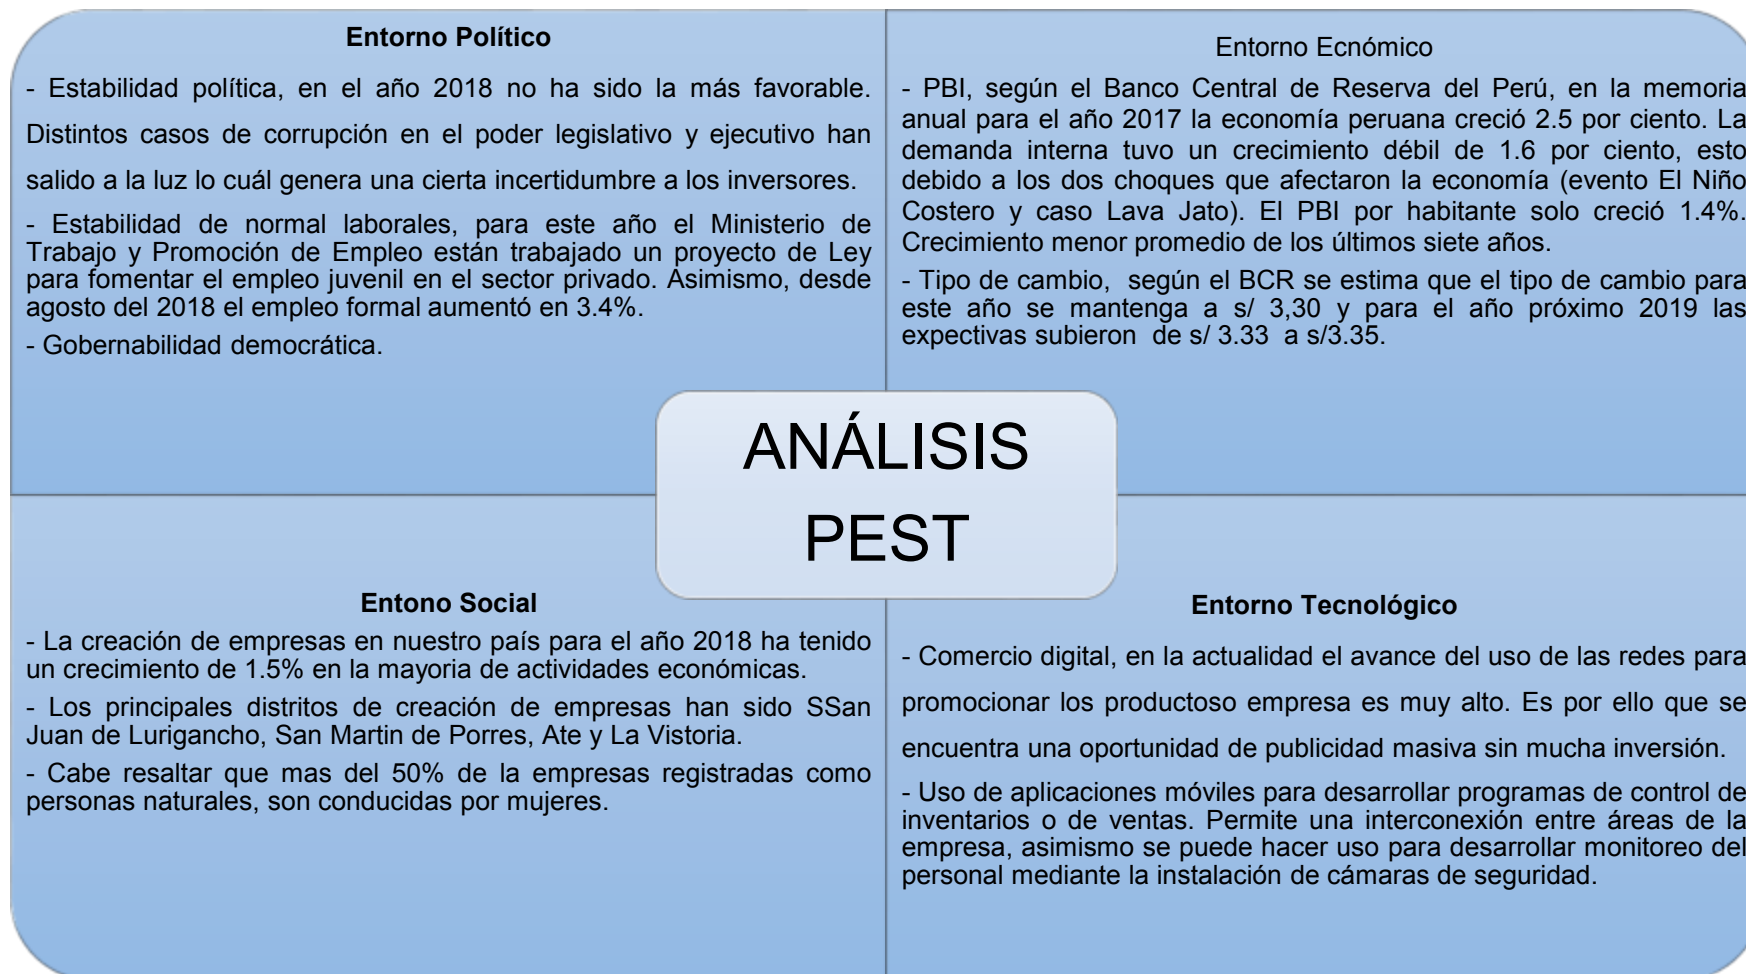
Entorno Político

- Estabilidad política, en el año 2018 no ha sido la más favorable. Distintos casos de corrupción en el poder legislativo y ejecutivo han salido a la luz lo cuál genera una cierta incertidumbre a los inversores.

- Estabilidad de normal laborales, para este año el Ministerio de Trabajo y Promoción de Empleo están trabajado un proyecto de Ley para fomentar el empleo juvenil en el sector privado. Asimismo, desde agosto del 2018 el empleo formal aumentó en 3.4%.

- Gobernabilidad democrática.

Entorno Ecnómico

- PBI, según el Banco Central de Reserva del Perú, en la memoria anual para el año 2017 la economía peruana creció 2.5 por ciento. La demanda interna tuvo un crecimiento débil de 1.6 por ciento, esto debido a los dos choques que afectaron la economía (evento El Niño Costero y caso Lava Jato). El PBI por habitante solo creció 1.4%. Crecimiento menor promedio de los últimos siete años.

- Tipo de cambio, según el BCR se estima que el tipo de cambio para este año se mantenga a s/ 3,30 y para el año próximo 2019 las expectivas subieron de s/ 3.33 a s/3.35.

ANÁLISIS PEST

Entono Social

- La creación de empresas en nuestro país para el año 2018 ha tenido un crecimiento de 1.5% en la mayoria de actividades económicas.

- Los principales distritos de creación de empresas han sido SSan Juan de Lurigancho, San Martin de Porres, Ate y La Vistoria.

- Cabe resaltar que mas del 50% de la empresas registradas como personas naturales, son conducidas por mujeres.

Entorno Tecnológico

- Comercio digital, en la actualidad el avance del uso de las redes para promocionar los productoso empresa es muy alto. Es por ello que se encuentra una oportunidad de publicidad masiva sin mucha inversión.

- Uso de aplicaciones móviles para desarrollar programas de control de inventarios o de ventas. Permite una interconexión entre áreas de la empresa, asimismo se puede hacer uso para desarrollar monitoreo del personal mediante la instalación de cámaras de seguridad.